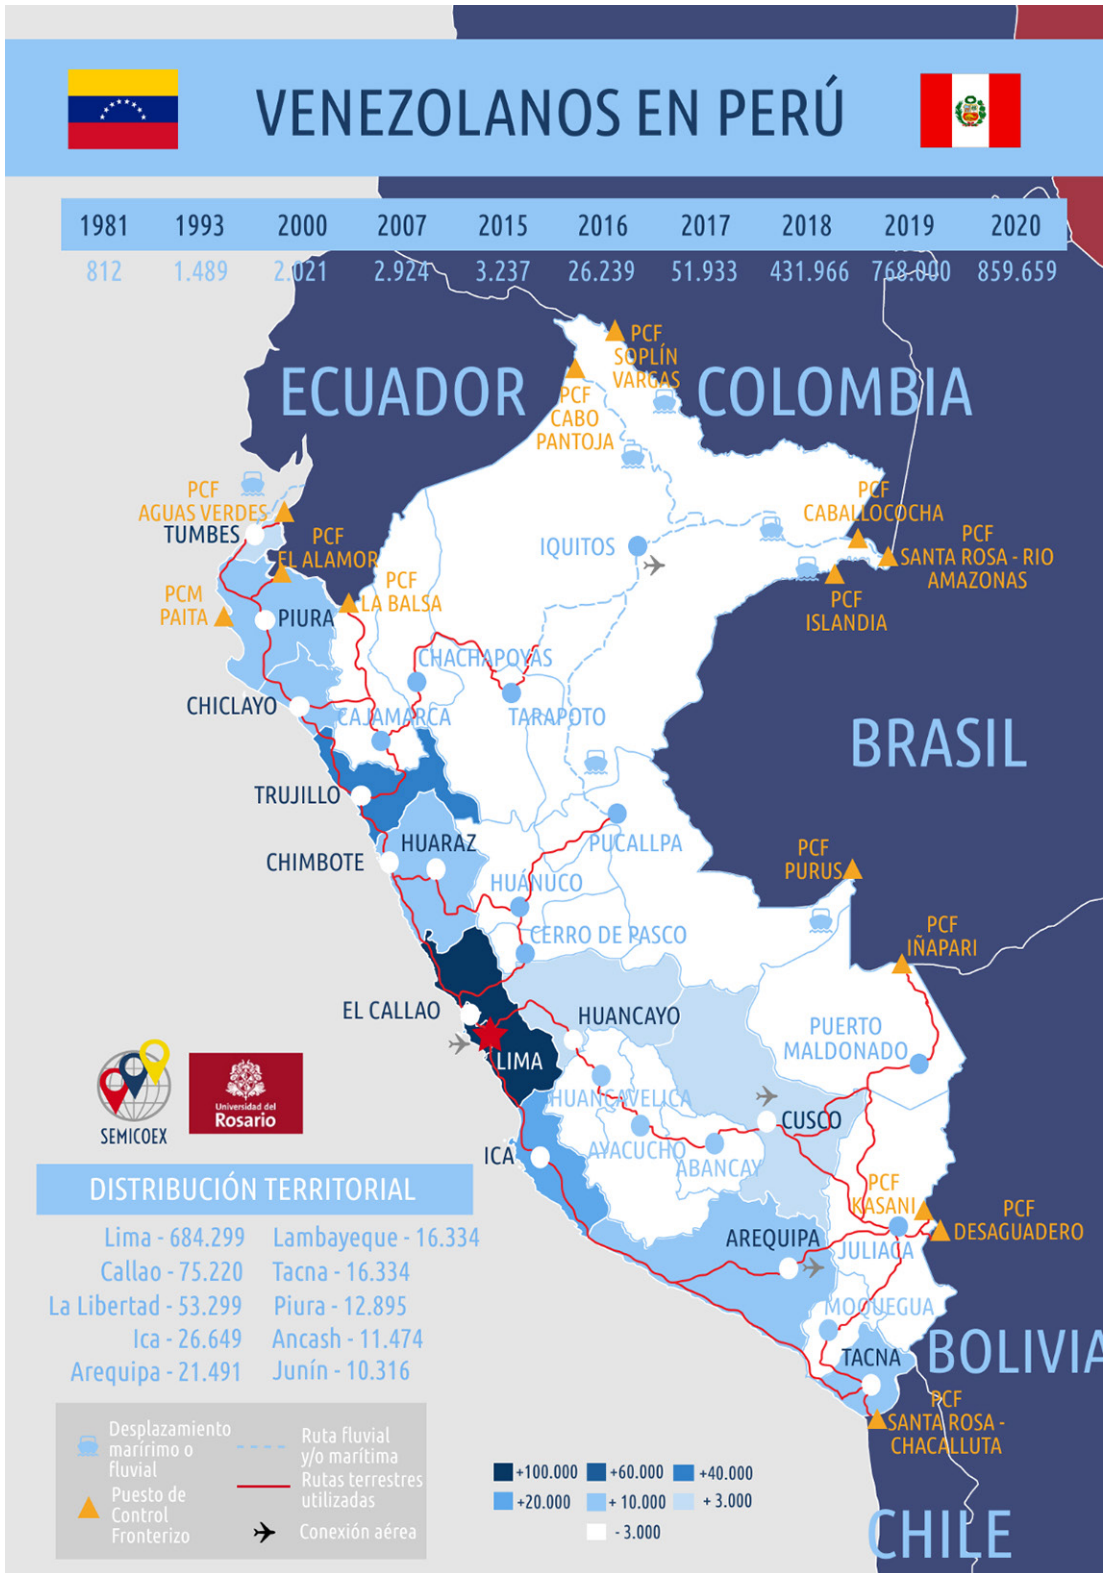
VENEZOLANOS EN PERÚ

| 1981 | 1993 | 2000 | 2007 | 2015 | 2016 | 2017 | 2018 | 2019 | 2020 |
|---|---|---|---|---|---|---|---|---|---|
| 812 | 1.489 | 2.021 | 2.924 | 3.237 | 26.239 | 51.933 | 431.966 | 768.000 | 859.659 |

ECUADOR
COLOMBIA
BRASIL
BOLIVIA
CHILE

PCF SOPLÍN VARGAS
PCF CABO PANTOJA
PCF AGUAS VERDES
TUMBES
PCF EL ALAMOR
PCF LA BALSA
PCM PAITA
PIURA
IQUITOS
PCF CABALLOCOCHA
PCF SANTA ROSA - RIO AMAZONAS
PCF ISLANDIA
CHACHAPOYAS
CHICLAYO
CAJAMARCA
TARAPOTO
TRUJILLO
HUARAZ
CHIMBOTE
PUCALLPA
HUÁNUCO
PCF PURUS
CERRO DE PASCO
PCF IÑAPARI
EL CALLAO
HUANCAYO
PUERTO MALDONADO
LIMA
HUANCAVELICA
CUSCO
AYACUCHO
ABANCAY
ICA
PCF KASANI
PCF DESAGUADERO
AREQUIPA
JULIACA
MOQUEGUA
TACNA
PCF SANTA ROSA - CHACALLUTA

SEMICOEX
Universidad del Rosario

DISTRIBUCIÓN TERRITORIAL
Lima - 684.299
Callao - 75.220
La Libertad - 53.299
Ica - 26.649
Arequipa - 21.491
Lambayeque - 16.334
Tacna - 16.334
Piura - 12.895
Ancash - 11.474
Junín - 10.316

Desplazamiento marírimo o fluvial
Puesto de Control Fronterizo
Ruta fluvial y/o marítima
Rutas terrestres utilizadas
Conexión aérea

+100.000 +60.000 +40.000
+20.000 + 10.000 + 3.000
- 3.000